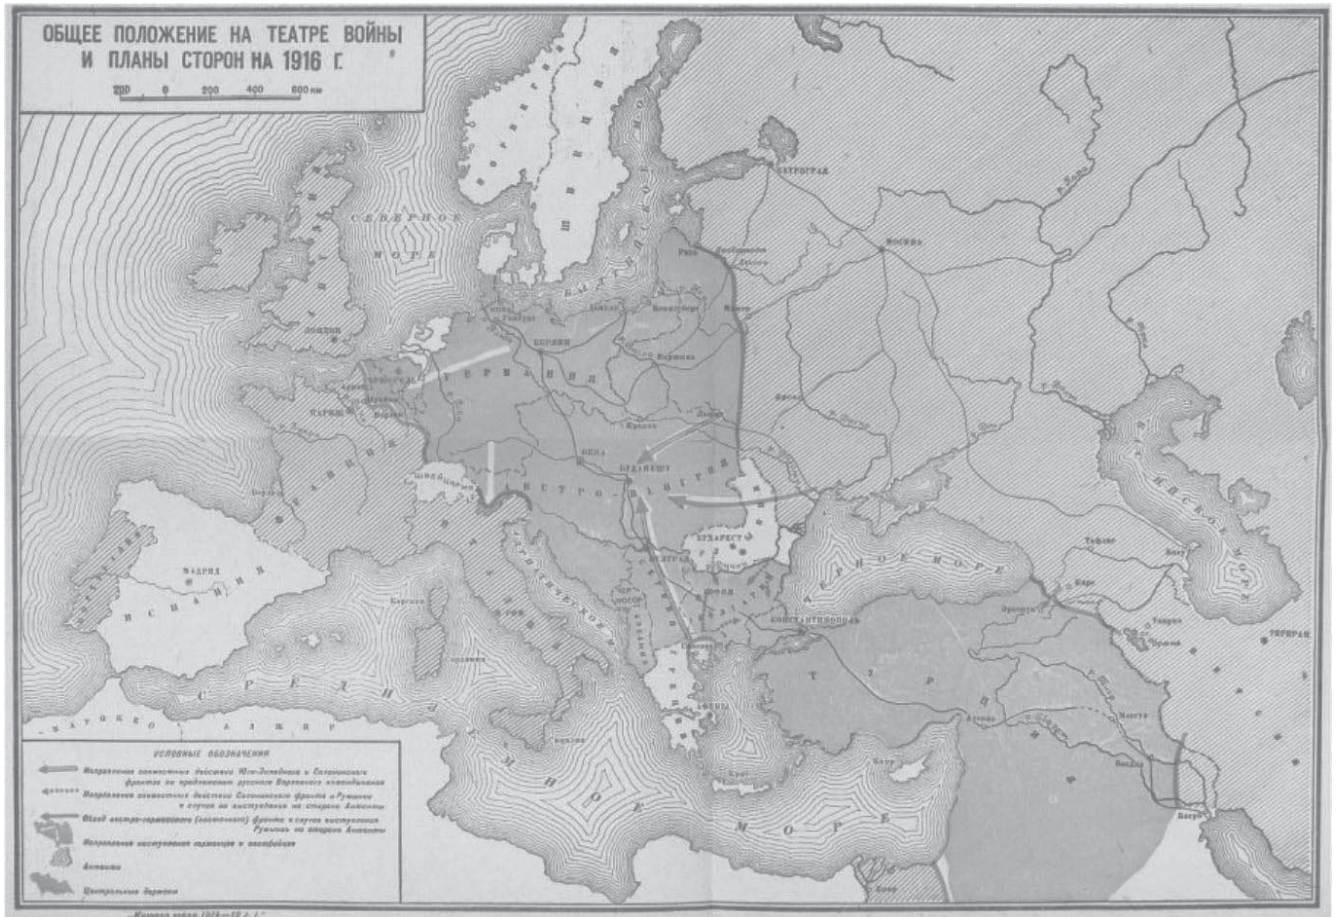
ОБЩЕЕ ПОЛОЖЕНИЕ НА ТЕАТРЕ ВОЙНЫ И ПЛАНЫ СТОРОН НА 1916 Г.

200 0 200 400 600 км

СЕВЕРНОЕ МОРЕ

НОРВЕГИЯ

ШВЕЦИЯ

БАЛТИЙСКОЕ МОРЕ

ПЕТРОГРАД

МОСКВА

Рига

Минск

Варшава

БЕРЛИН

ЛОНДОН

ПАРИЖ

ГЕРМАНИЯ

ФРАНЦИЯ

Львов

Краков

ВЕНА

БУДАПЕШТ

АВСТРО-ВЕНГРИЯ

БУХАРЕСТ

ЧЕРНОЕ МОРЕ

КОНСТАНТИНОПОЛЬ

МАДРИД

ИСПАНИЯ

СРЕДИЗЕМНОЕ МОРЕ

АФИНЫ

Т У Р Ц И Я

КАСПИЙСКОЕ МОРЕ

Тифлис

Карс

Эрзерум

ТЕГЕРАН

Багдад

Басра

Алеппо

УСЛОВНЫЕ ОБОЗНАЧЕНИЯ

Направление совместных действий Юго-Западного и Салоникского фронтов по предложению русского Верховного командования

Направление совместных действий Салоникского фронта и Румынии в случае ее выступления на стороне Антанты

Обход австро-германского (восточного) фронта в случае выступления Румынии на стороне Антанты

Направление наступления германцев и австрийцев

Антанта

Центральные державы

„Мировая война 1914—18 г.г."